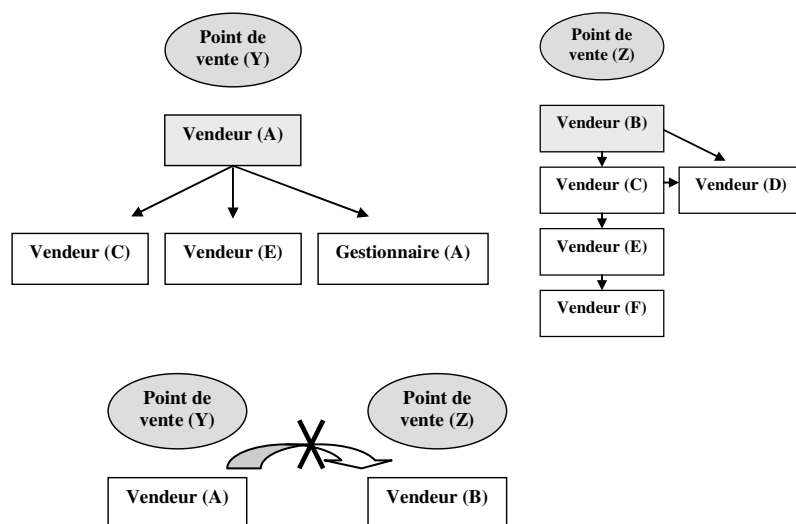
Point de vente (Y)

Vendeur (A)

Vendeur (C)

Vendeur (E)

Gestionnaire (A)

Point de vente (Z)

Vendeur (B)

Vendeur (C)

Vendeur (D)

Vendeur (E)

Vendeur (F)

Point de vente (Y)

Point de vente (Z)

Vendeur (A)

Vendeur (B)